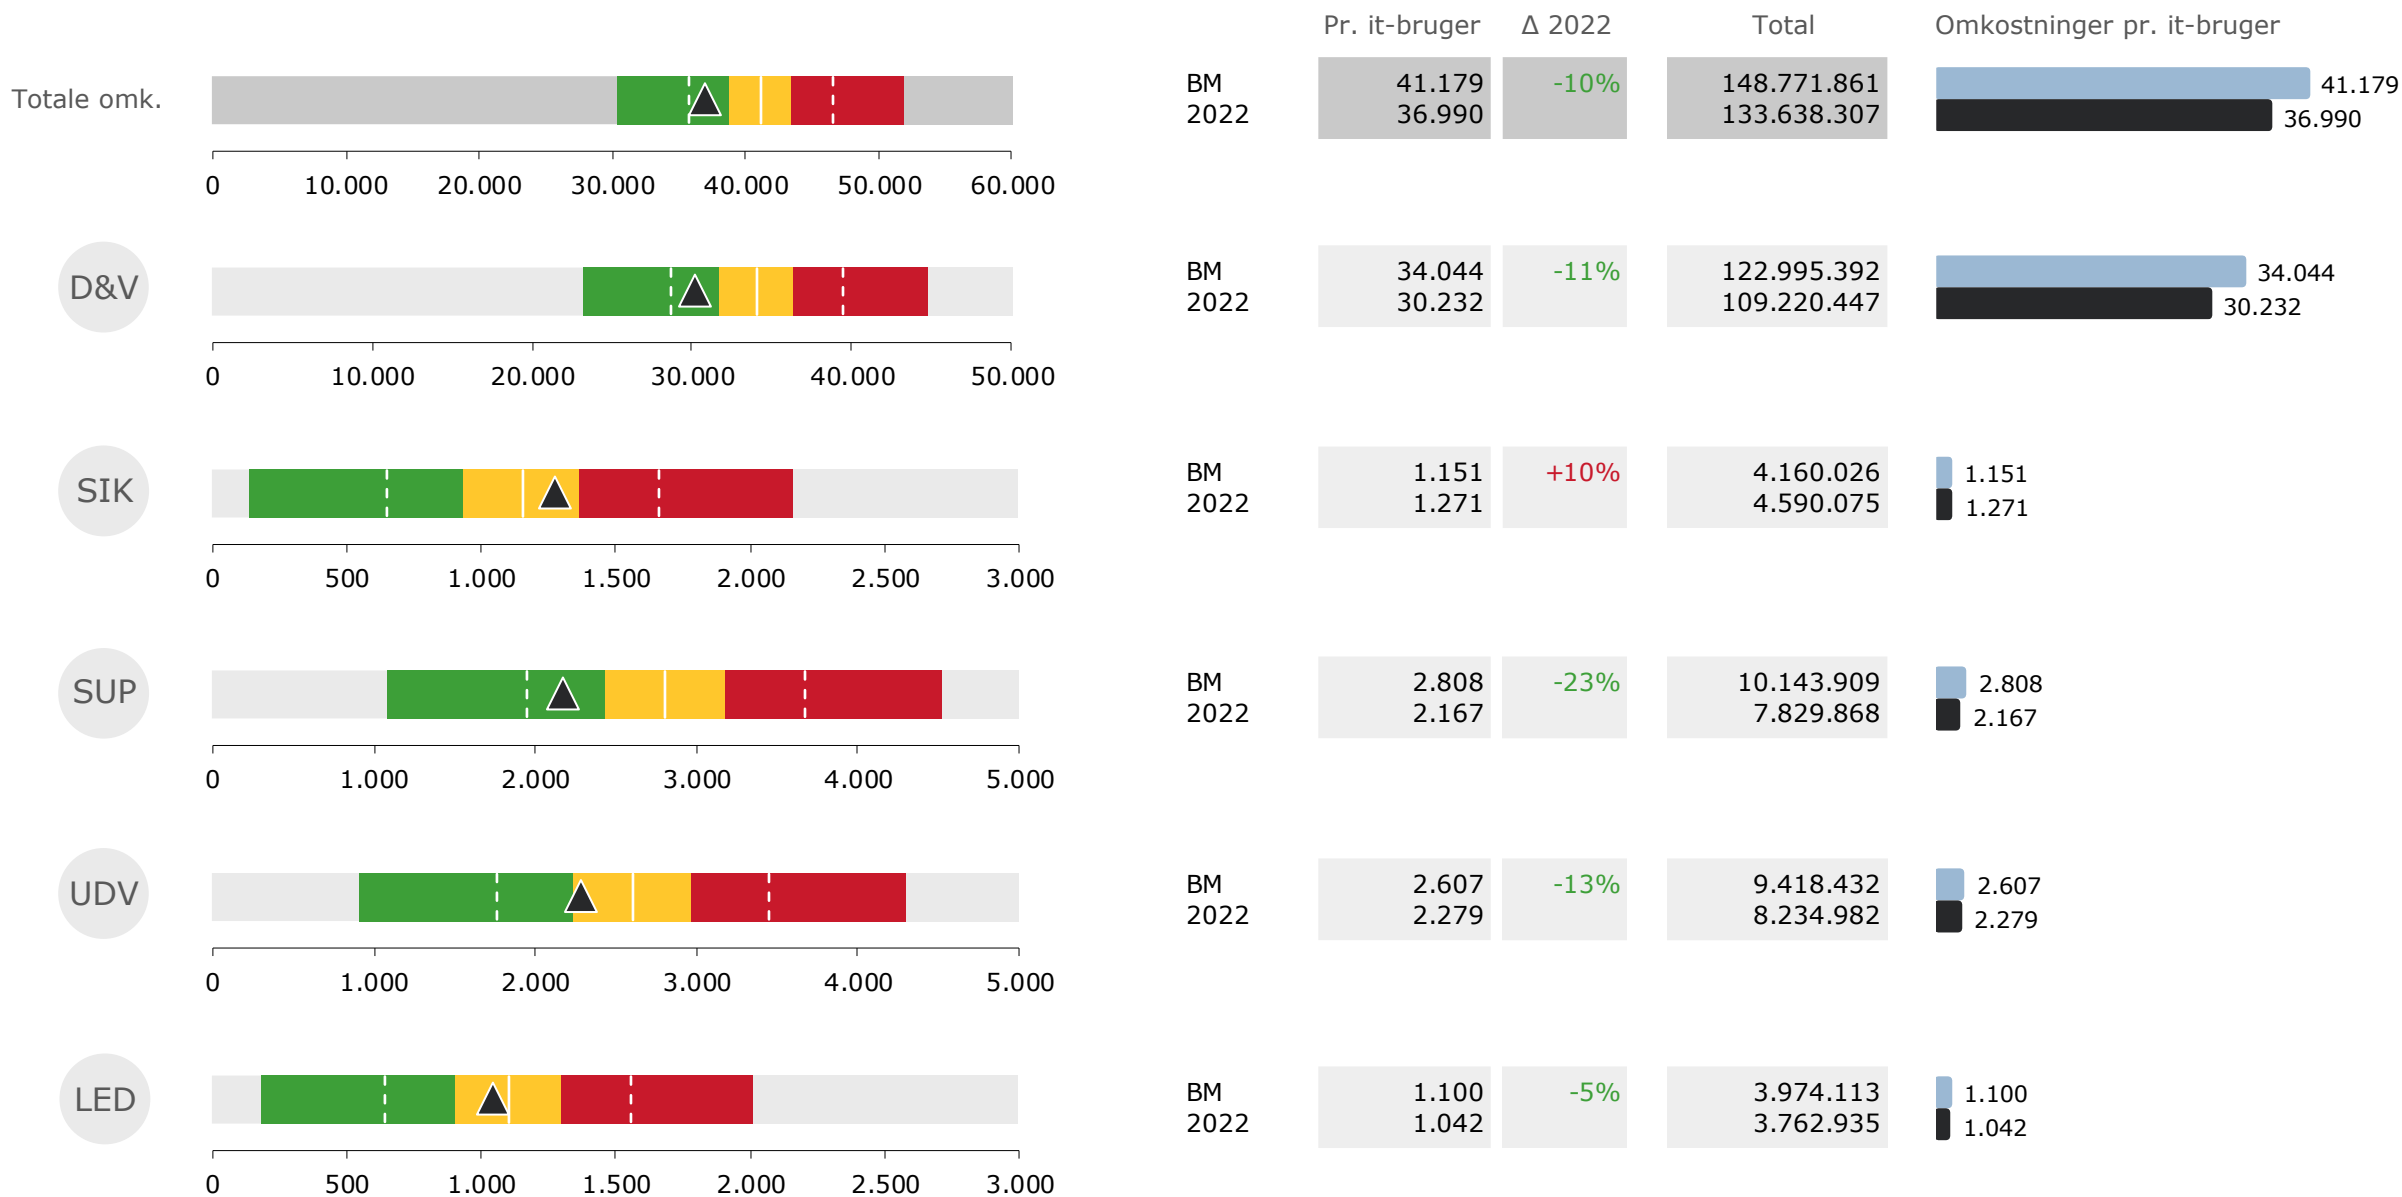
Pr. it-bruger | Δ 2022 | Total | Omkostninger pr. it-bruger

Totale omk.
0 10.000 20.000 30.000 40.000 50.000 60.000

| | Pr. it-bruger | Δ 2022 | Total |
|---|---|---|---|
| BM | 41.179 | -10% | 148.771.861 |
| 2022 | 36.990 | | 133.638.307 |

41.179
36.990

D&V
0 10.000 20.000 30.000 40.000 50.000

| | Pr. it-bruger | Δ 2022 | Total |
|---|---|---|---|
| BM | 34.044 | -11% | 122.995.392 |
| 2022 | 30.232 | | 109.220.447 |

34.044
30.232

SIK
0 500 1.000 1.500 2.000 2.500 3.000

| | Pr. it-bruger | Δ 2022 | Total |
|---|---|---|---|
| BM | 1.151 | +10% | 4.160.026 |
| 2022 | 1.271 | | 4.590.075 |

1.151
1.271

SUP
0 1.000 2.000 3.000 4.000 5.000

| | Pr. it-bruger | Δ 2022 | Total |
|---|---|---|---|
| BM | 2.808 | -23% | 10.143.909 |
| 2022 | 2.167 | | 7.829.868 |

2.808
2.167

UDV
0 1.000 2.000 3.000 4.000 5.000

| | Pr. it-bruger | Δ 2022 | Total |
|---|---|---|---|
| BM | 2.607 | -13% | 9.418.432 |
| 2022 | 2.279 | | 8.234.982 |

2.607
2.279

LED
0 500 1.000 1.500 2.000 2.500 3.000

| | Pr. it-bruger | Δ 2022 | Total |
|---|---|---|---|
| BM | 1.100 | -5% | 3.974.113 |
| 2022 | 1.042 | | 3.762.935 |

1.100
1.042